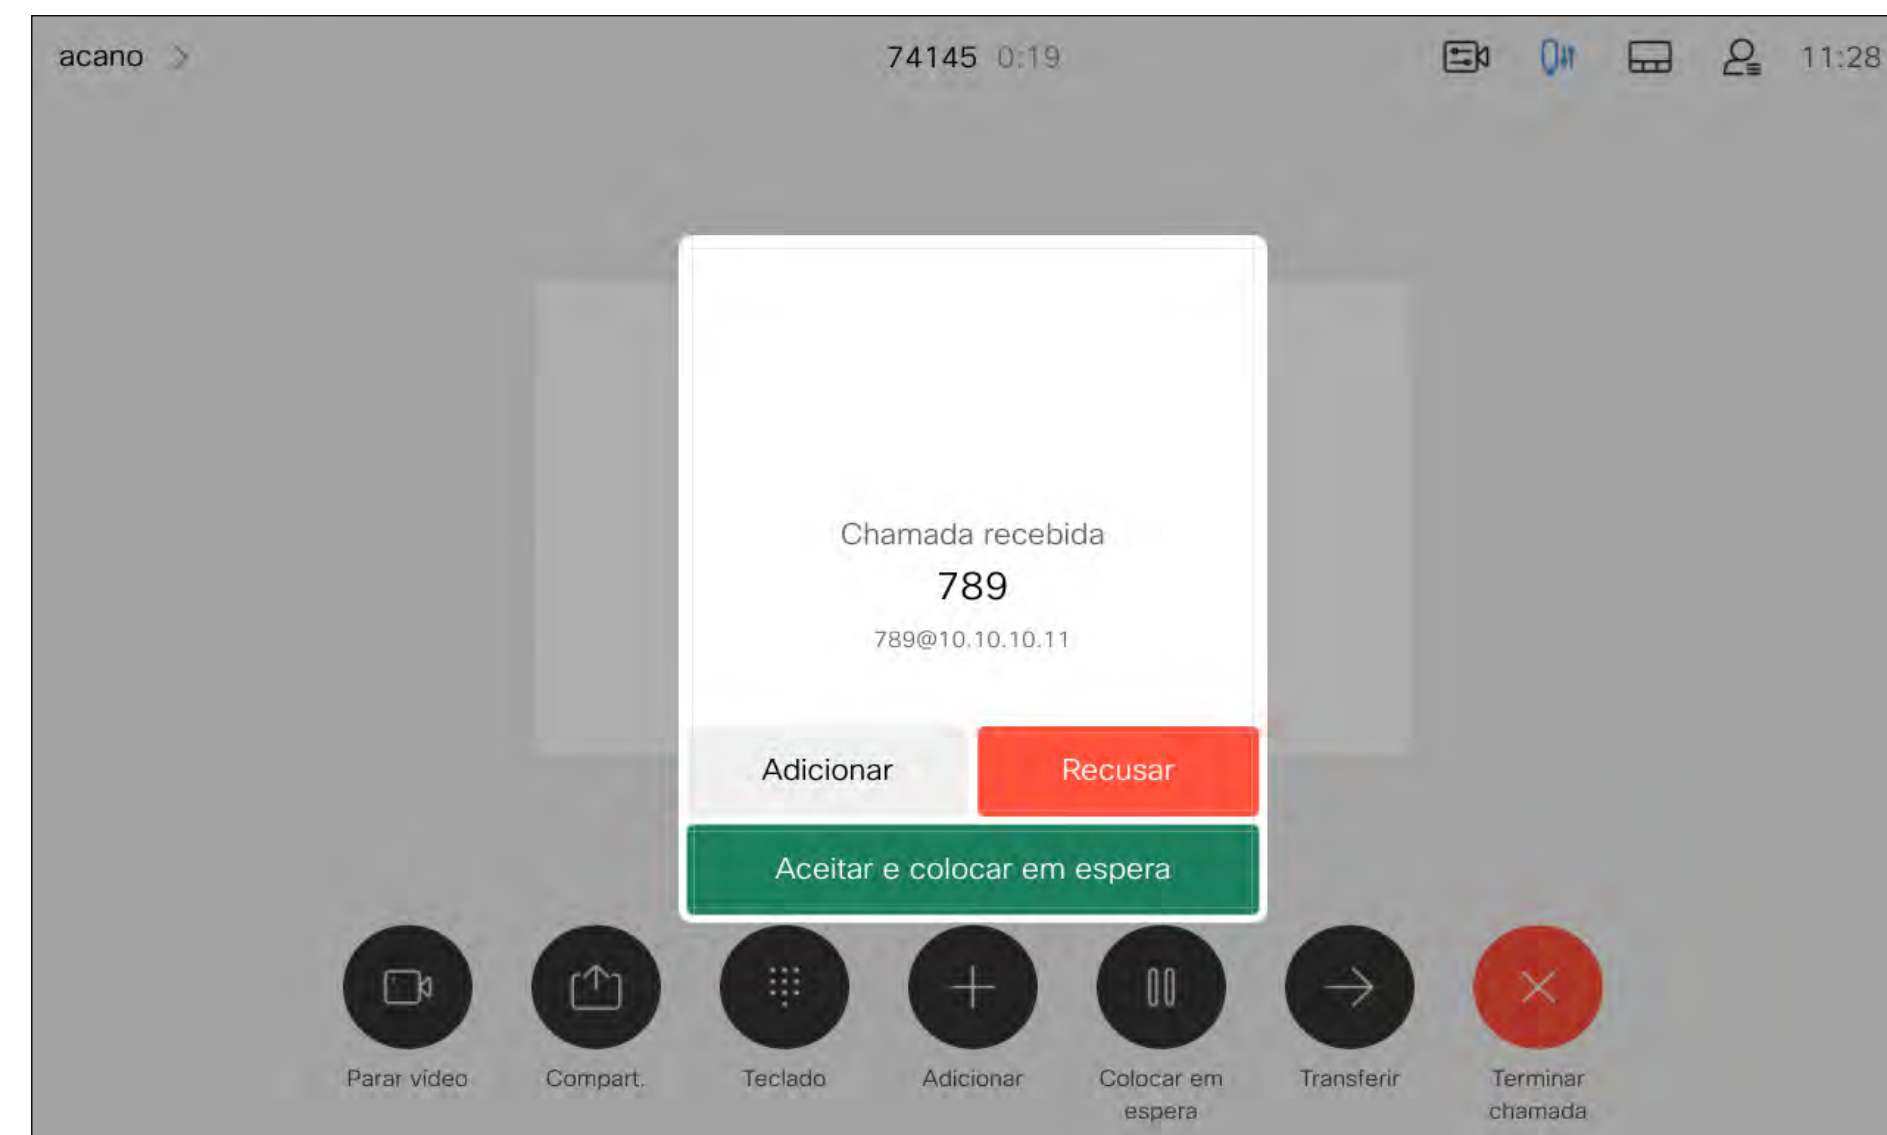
acano >

74145 0:19

11:28

Chamada recebida

789

789@10.10.10.11

Adicionar

Recusar

Aceitar e colocar em espera

Parar vídeo

Compart.

Teclado

Adicionar

Colocar em espera

Transferir

Terminar chamada